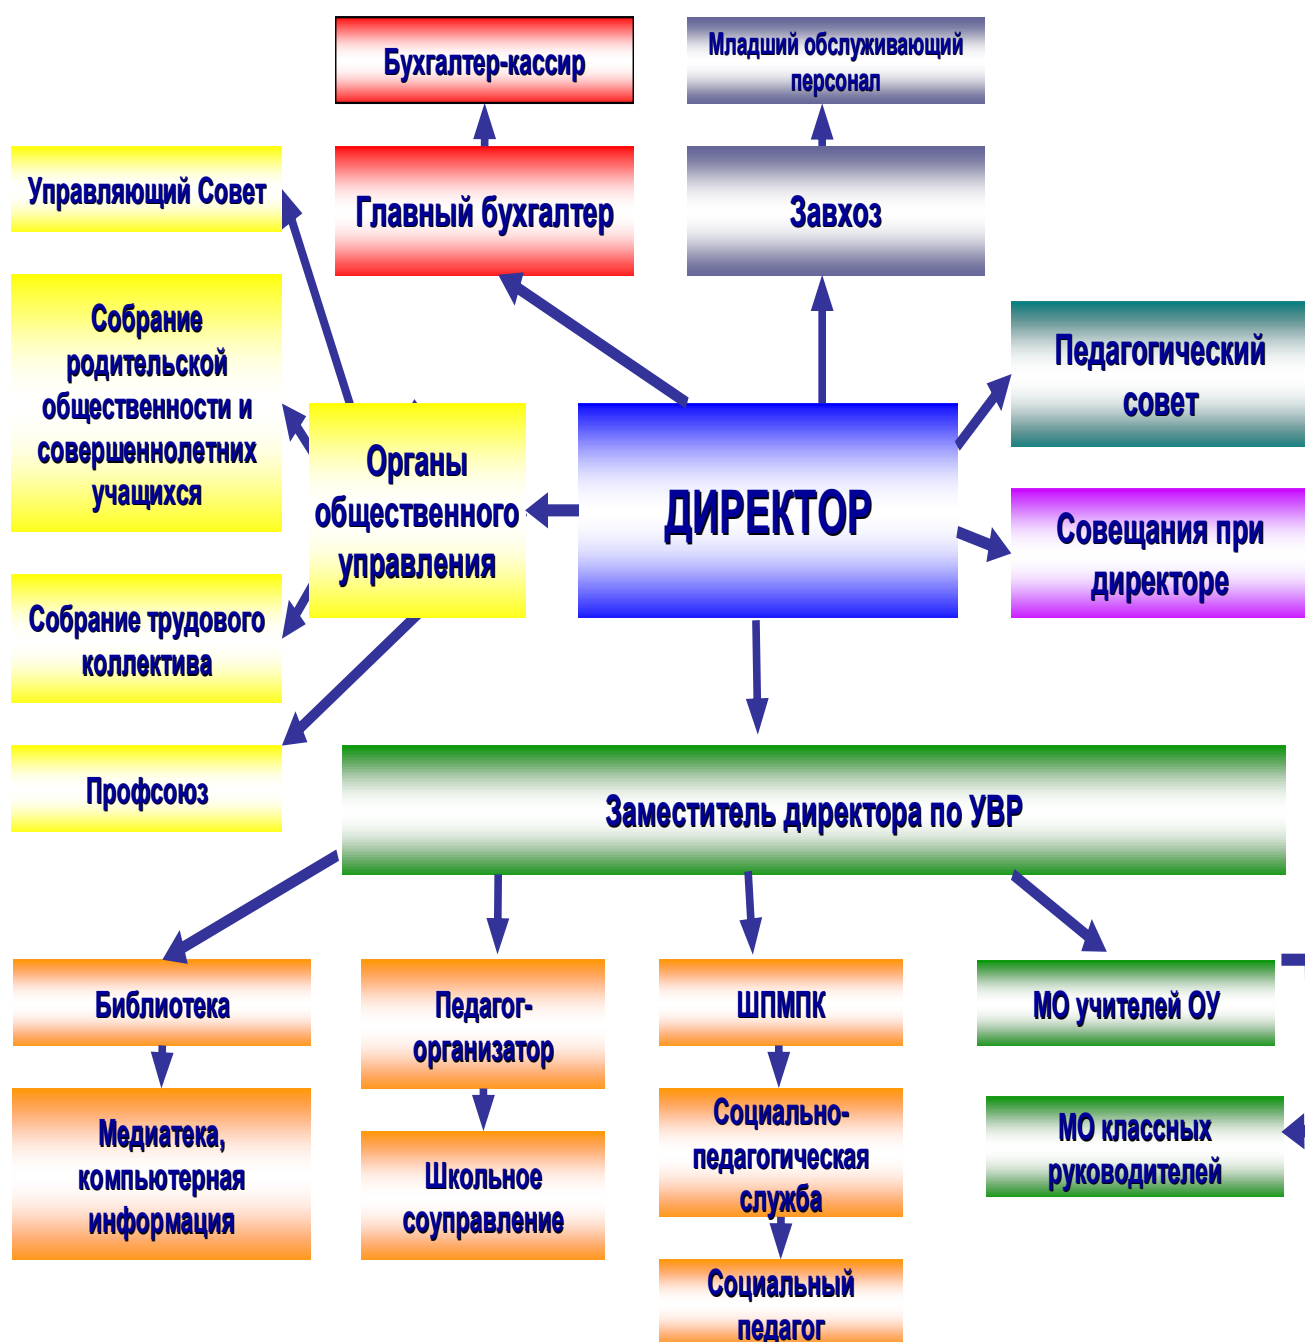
Бухгалтер-кассир

Младший обслуживающий персонал

Управляющий Совет

Главный бухгалтер

Завхоз

Собрание родительской общественности и совершеннолетних учащихся

Органы общественного управления

ДИРЕКТОР

Педагогический совет

Совещания при директоре

Собрание трудового коллектива

Профсоюз

Заместитель директора по УВР

Библиотека

Педагог-организатор

ШПМПК

МО учителей ОУ

Медиатека, компьютерная информация

Школьное соуправление

Социально-педагогическая служба

МО классных руководителей

Социальный педагог